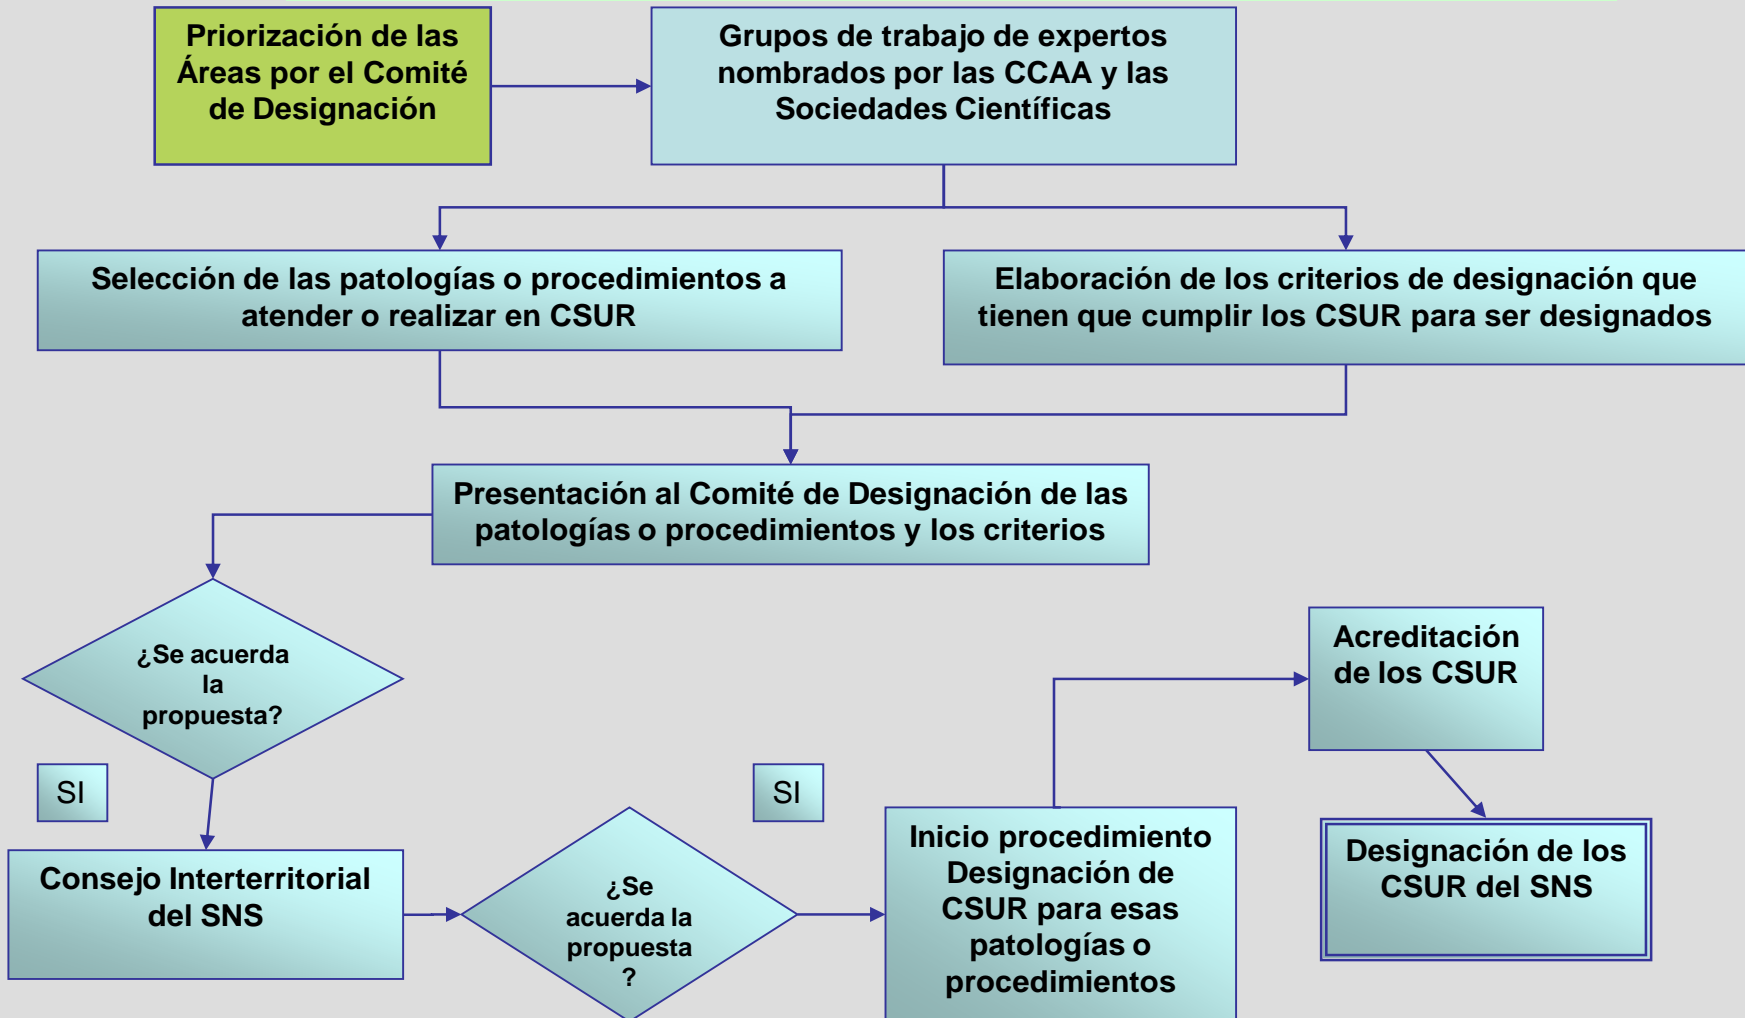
Priorización de las Áreas por el Comité de Designación

Grupos de trabajo de expertos nombrados por las CCAA y las Sociedades Científicas

Selección de las patologías o procedimientos a atender o realizar en CSUR

Elaboración de los criterios de designación que tienen que cumplir los CSUR para ser designados

Presentación al Comité de Designación de las patologías o procedimientos y los criterios

¿Se acuerda la propuesta?

SI

Consejo Interterritorial del SNS

¿Se acuerda la propuesta ?

SI

Inicio procedimiento Designación de CSUR para esas patologías o procedimientos

Acreditación de los CSUR

Designación de los CSUR del SNS